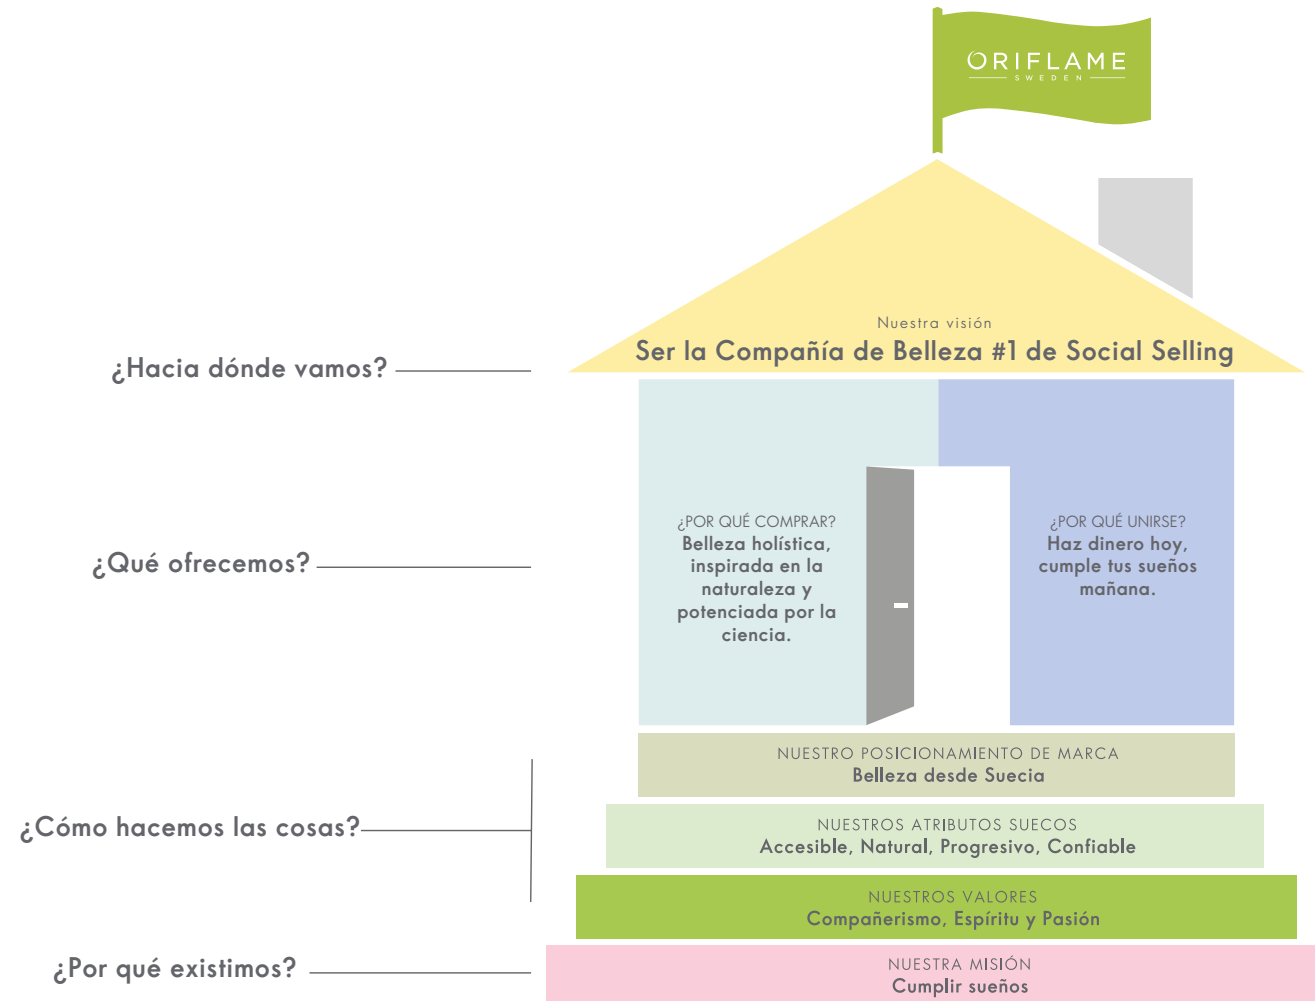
ORIFLAME
SWEDEN

Nuestra visión
Ser la Compañía de Belleza #1 de Social Selling

¿Hacia dónde vamos?

¿POR QUÉ COMPRAR?
Belleza holística, inspirada en la naturaleza y potenciada por la ciencia.

¿POR QUÉ UNIRSE?
Haz dinero hoy, cumple tus sueños mañana.

¿Qué ofrecemos?

NUESTRO POSICIONAMIENTO DE MARCA
Belleza desde Suecia

NUESTROS ATRIBUTOS SUECOS
Accesible, Natural, Progresivo, Confiable

¿Cómo hacemos las cosas?

NUESTROS VALORES
Compañerismo, Espíritu y Pasión

¿Por qué existimos?

NUESTRA MISIÓN
Cumplir sueños